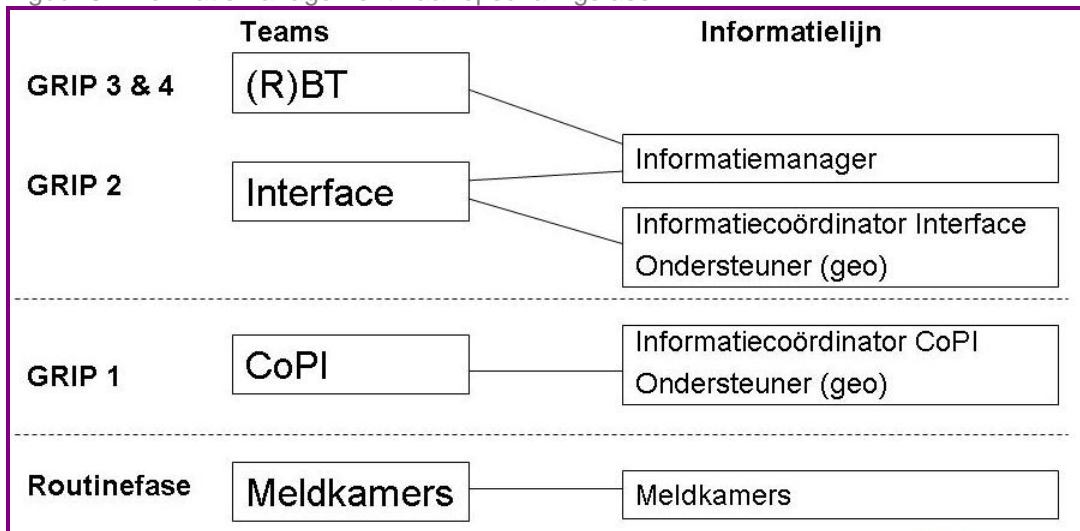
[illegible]

Teams

Informatielijn

GRIP 3 & 4

(R)BT

GRIP 2

Interface

Informatiemanager

Informatiecoördinator Interface
Ondersteuner (geo)

GRIP 1

CoPI

Informatiecoördinator CoPI
Ondersteuner (geo)

Routinefase

Meldkamers

Meldkamers